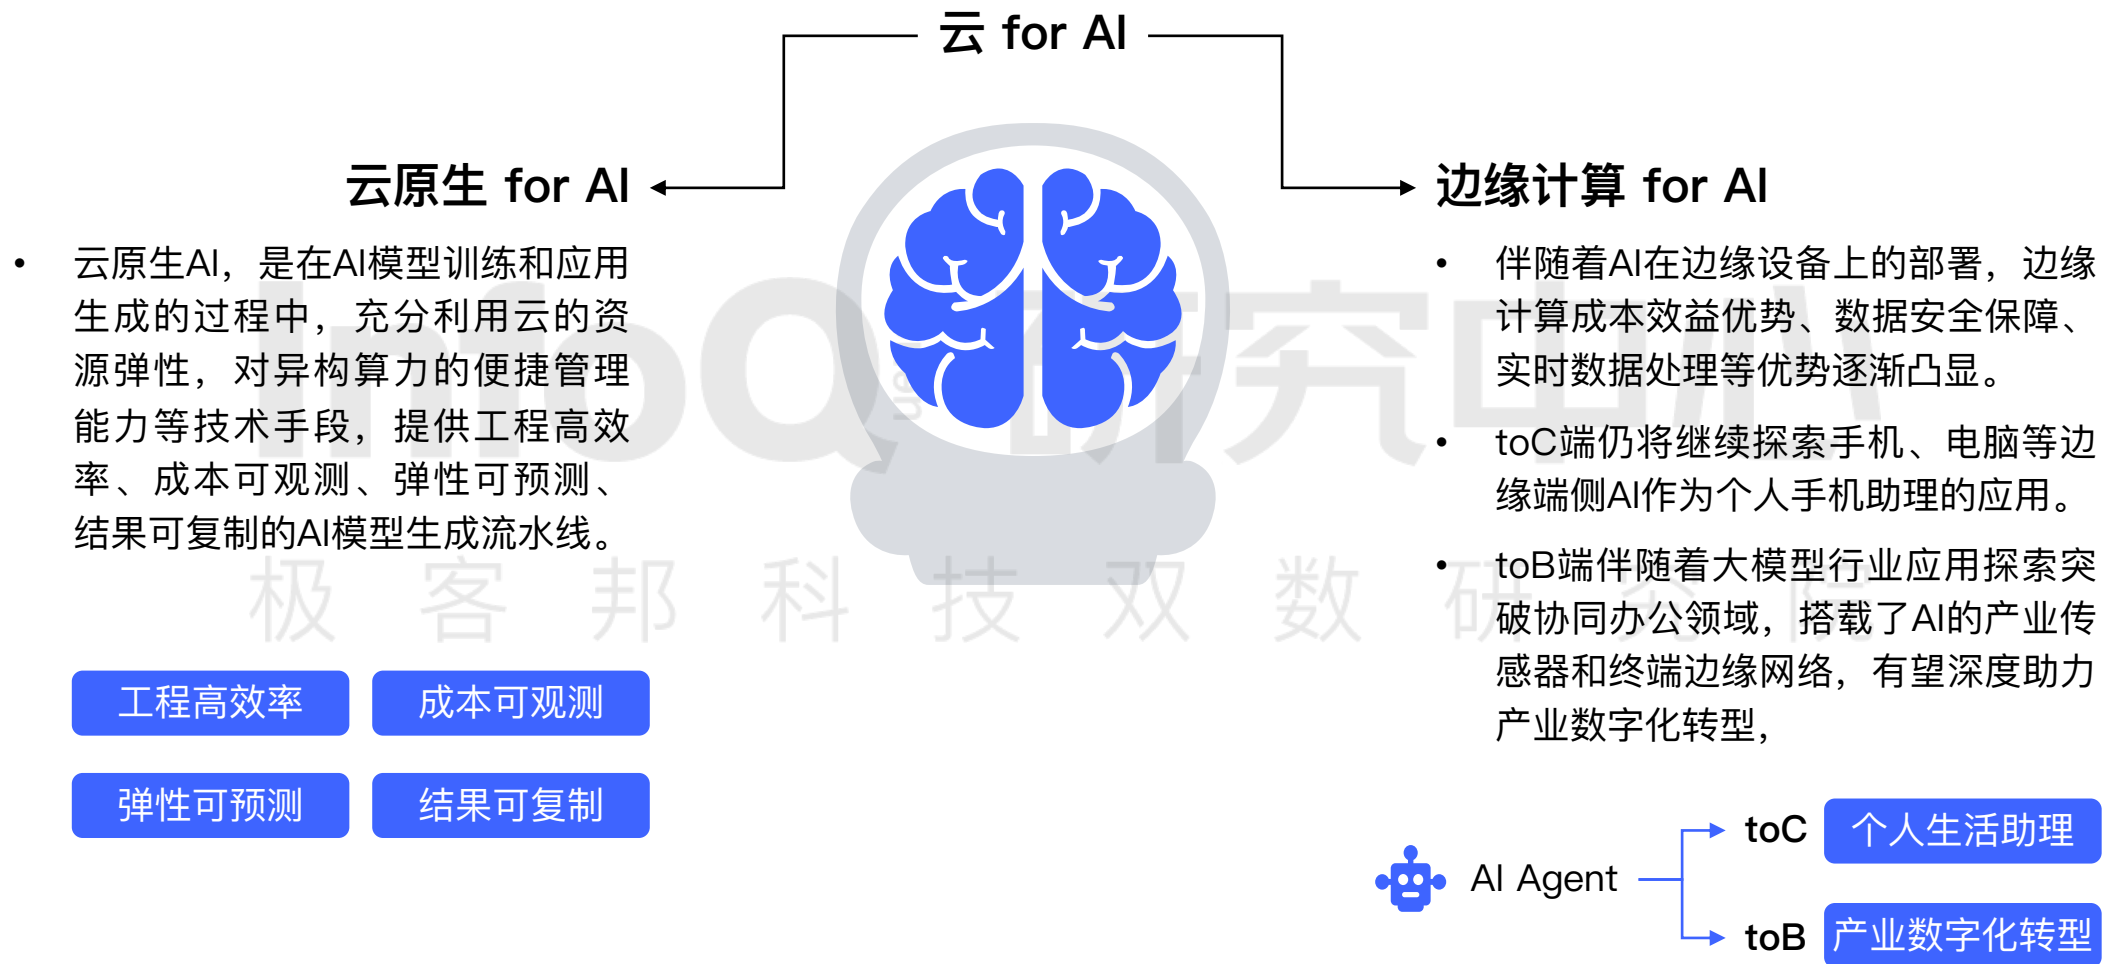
云 for AI

云原生 for AI

• 云原生AI，是在AI模型训练和应用生成的过程中，充分利用云的资源弹性，对异构算力的便捷管理能力等技术手段，提供工程高效率、成本可观测、弹性可预测、结果可复制的AI模型生成流水线。

工程高效率 成本可观测

弹性可预测 结果可复制

边缘计算 for AI

• 伴随着AI在边缘设备上的部署，边缘计算成本效益优势、数据安全保障、实时数据处理等优势逐渐凸显。

• toC端仍将继续探索手机、电脑等边缘端侧AI作为个人手机助理的应用。

• toB端伴随着大模型行业应用探索突破协同办公领域，搭载了AI的产业传感器和终端边缘网络，有望深度助力产业数字化转型，

AI Agent

toC 个人生活助理

toB 产业数字化转型

InfoQ 研究中心

极 客 邦 科 技 双 数 研